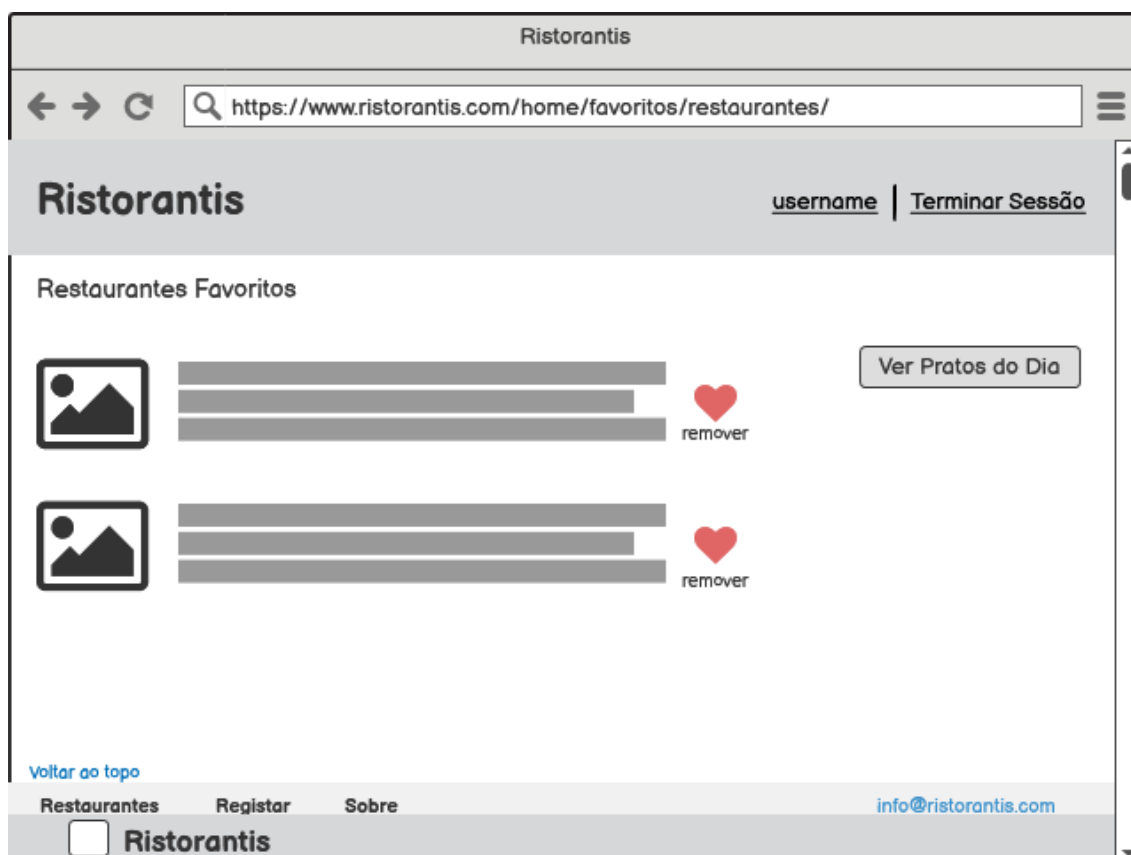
Ristorantis

https://www.ristorantis.com/home/favoritos/restaurantes/

Ristorantis

username | Terminar Sessão

Restaurantes Favoritos

Ver Pratos do Dia

remover

remover

Voltar ao topo

Restaurantes Registar Sobre info@ristorantis.com

Ristorantis